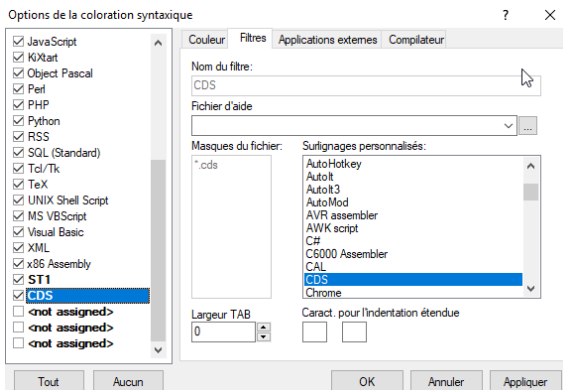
Options de la coloration syntaxique

?

JavaScript
KiXtart
Object Pascal
Perl
PHP
Python
RSS
SQL (Standard)
Tcl/Tk
TeX
UNIX Shell Script
MS VBScript
Visual Basic
XML
x86 Assembly
ST1
CDS
<not assigned>
<not assigned>
<not assigned>

Couleur | Filtres | Applications externes | Compilateur

Nom du filtre:
CDS

Fichier d'aide

...

Masques du fichier:
*.cds

Surlignages personnalisés:
AutoHotkey
AutoIt
AutoIt3
AutoMod
AVR assembler
AWK script
C#
C6000 Assembler
CAL
CDS
Chrome

Largeur TAB
0

Caract. pour l'indentation étendue

Tout
Aucun
OK
Annuler
Appliquer